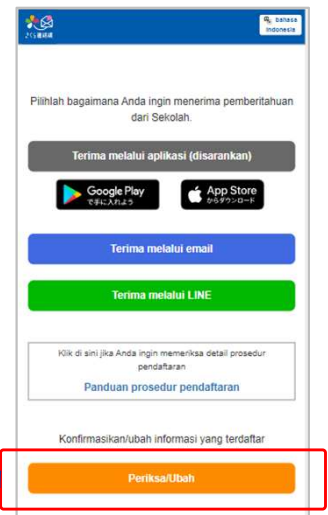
さくら連絡網

bahasa Indonesia

Pilihlah bagaimana Anda ingin menerima pemberitahuan dari Sekolah.

Terima melalui aplikasi (disarankan)

Google Play で手に入れよう

App Store からダウンロード

Terima melalui email

Terima melalui LINE

Klik di sini jika Anda ingin memeriksa detail prosedur pendaftaran

Panduan prosedur pendaftaran

Konfirmasikan/ubah informasi yang terdaftar

Periksa/Ubah